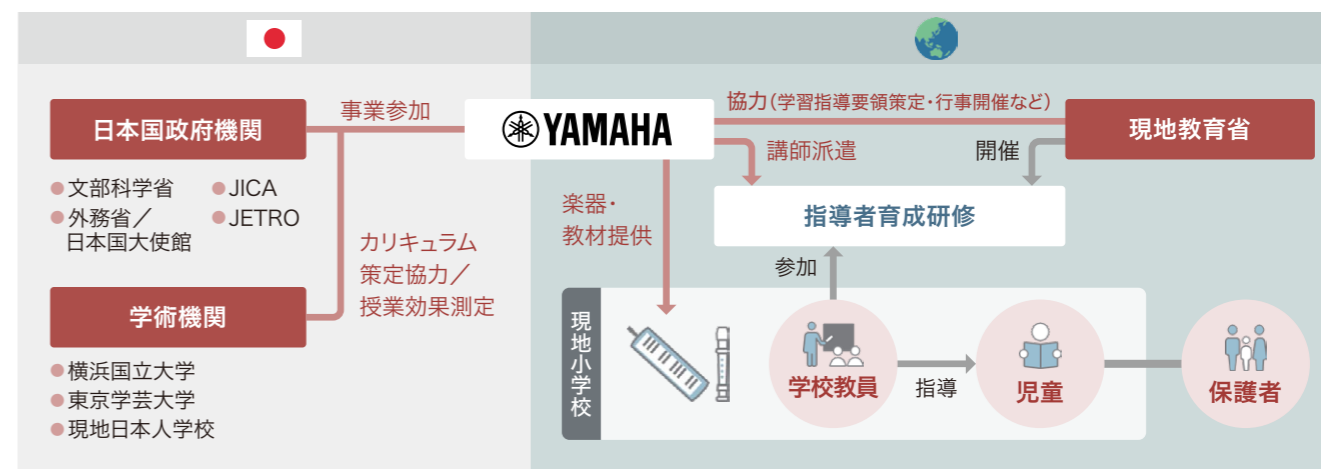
日本国政府機関

文部科学省
外務省／日本国大使館
JICA
JETRO

学術機関

横浜国立大学
東京学芸大学
現地日本人学校

事業参加

カリキュラム策定協力／授業効果測定

YAMAHA

協力（学習指導要領策定・行事開催など）

現地教育省

講師派遣

開催

楽器・教材提供

指導者育成研修

参加

現地小学校

学校教員

指導

児童

保護者